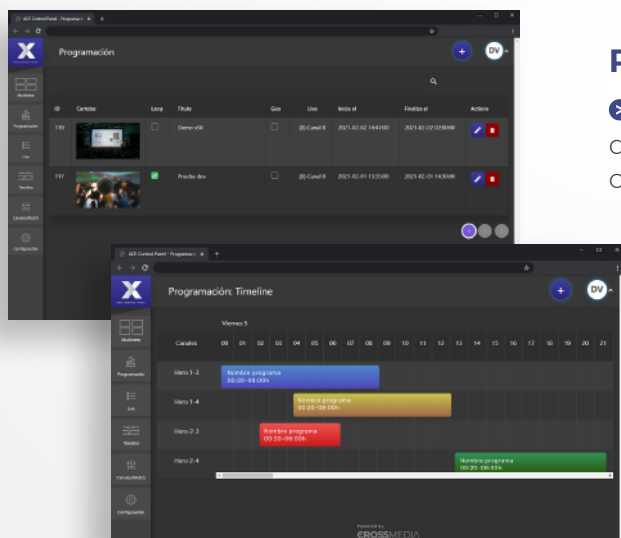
ACE Control Panel - Programación ×  +

Programación

DV

| ID | Cartelas | Loop | Título | Geo | Live | Inicio el | Finaliza el | Actions |
|---|---|---|---|---|---|---|---|---|
| 119 | | | Demo vSR | | (8) Canal 8 | 2021-02-02 14:49:00 | 2021-02-02 02:00:00 | |
| 117 | | | Prueba dev | | (8) Canal 8 | 2021-02-01 13:33:00 | 2021-02-01 14:30:00 | |

Multiview
Programación
Live
Timeline
Canales/MultiS
Configuración

P
C
C

ACE Control Panel - Programación ×  +

Programación: Timeline

DV

Viernes 5

Canales 00 01 02 03 04 05 06 07 08 09 10 11 12 13 14 15 16 17 18 19 20 21

Hero 1-2
Nombre programa
00:20-08:00h

Hero 1-4
Nombre programa
00:20-08:00h

Hero 2-3
Nombre programa
00:20-08:00h

Hero 2-4
Nombre programa
00:20-08:00h

Multiview
Programación
Live
Timeline
Canales/MultiS
Configuración

Powered by
CROSSMEDIA